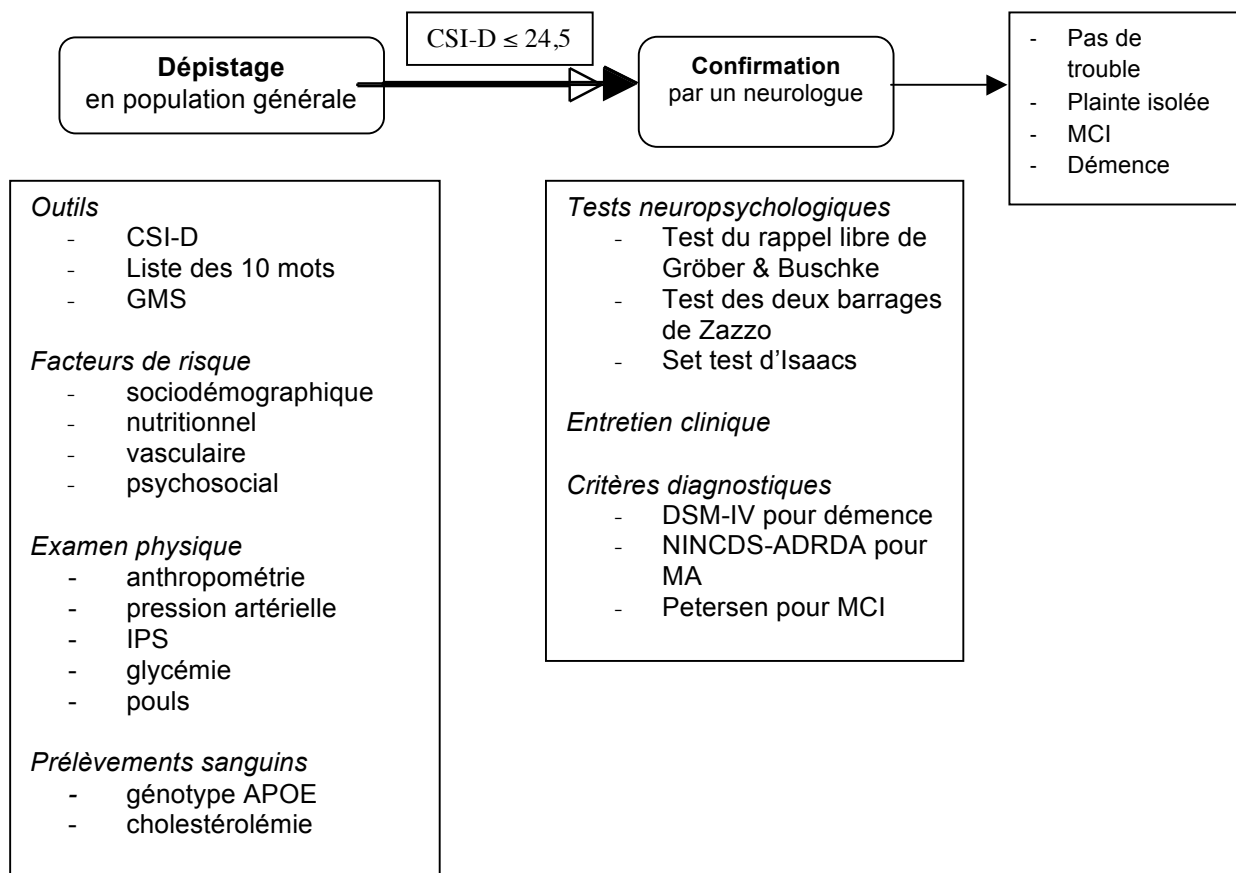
**Dépistage**
en population générale

CSI-D $\leq 24{,}5$

**Confirmation**
par un neurologue

- Pas de trouble
- Plainte isolée
- MCI
- Démence

*Outils*
- CSI-D
- Liste des 10 mots
- GMS

*Facteurs de risque*
- sociodémographique
- nutritionnel
- vasculaire
- psychosocial

*Examen physique*
- anthropométrie
- pression artérielle
- IPS
- glycémie
- pouls

*Prélèvements sanguins*
- génotype APOE
- cholestérolémie

*Tests neuropsychologiques*
- Test du rappel libre de Gröber & Buschke
- Test des deux barrages de Zazzo
- Set test d'Isaacs

*Entretien clinique*

*Critères diagnostiques*
- DSM-IV pour démence
- NINCDS-ADRDA pour MA
- Petersen pour MCI